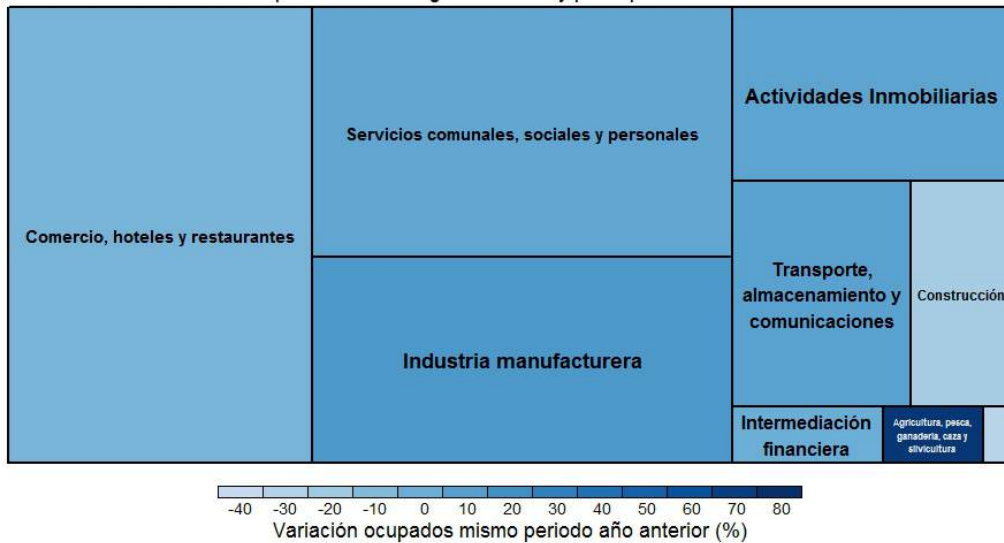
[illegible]

Comercio, hoteles y restaurantes

Servicios comunales, sociales y personales

Industria manufacturera

Actividades Inmobiliarias

Transporte, almacenamiento y comunicaciones

Construcción

Intermediación financiera

Agricultura, pesca, ganadería, caza y silvicultura

-40 -30 -20 -10 0 10 20 30 40 50 60 70 80
Variación ocupados mismo periodo año anterior (%)